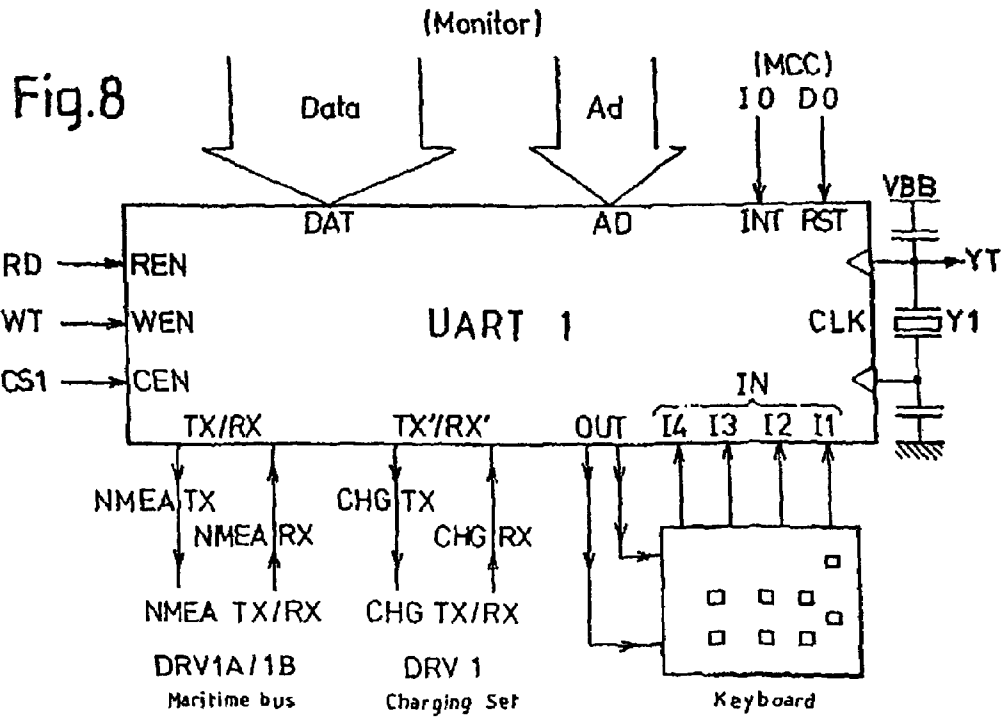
(Monitor)

Fig.8

Data

Ad

(MCC)
I0 D0

DAT

AD

INT RST

VBB

RD
REN

WT
WEN

CS1
CEN

UART 1

CLK

YT

Y1

IN

TX/RX

TX'/RX'

OUT

I4 I3 I2 I1

NMEA TX

NMEA RX

CHG TX

CHG RX

NMEA TX/RX

CHG TX/RX

DRV1A/1B
Maritime bus

DRV 1
Charging Set

Keyboard